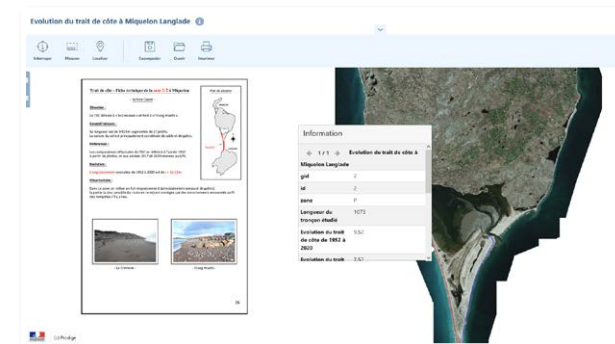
Evolution du trait de côte à Miquelon Langlade

Interroger Mesurer Localiser Sauvegarder Ouvrir Imprimer

Information

1 / 1 Evolution du trait de côte à Miquelon Langlade

| | |
|---|---|
| gid | 2 |
| id | 2 |
| zone | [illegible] |
| Longueur du tronçon étudié | 1075 |
| Evolution du trait de côte de 1952 à 2020 | 5.52 |
| Evolution du trait | 7.57 |

Trait de côte : Fiche Synthèse de la zone 2 à Miquelon

Situation :

Caractéristiques :

Historique :

Tendance :

Observations :

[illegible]

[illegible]

26

GéoPortail